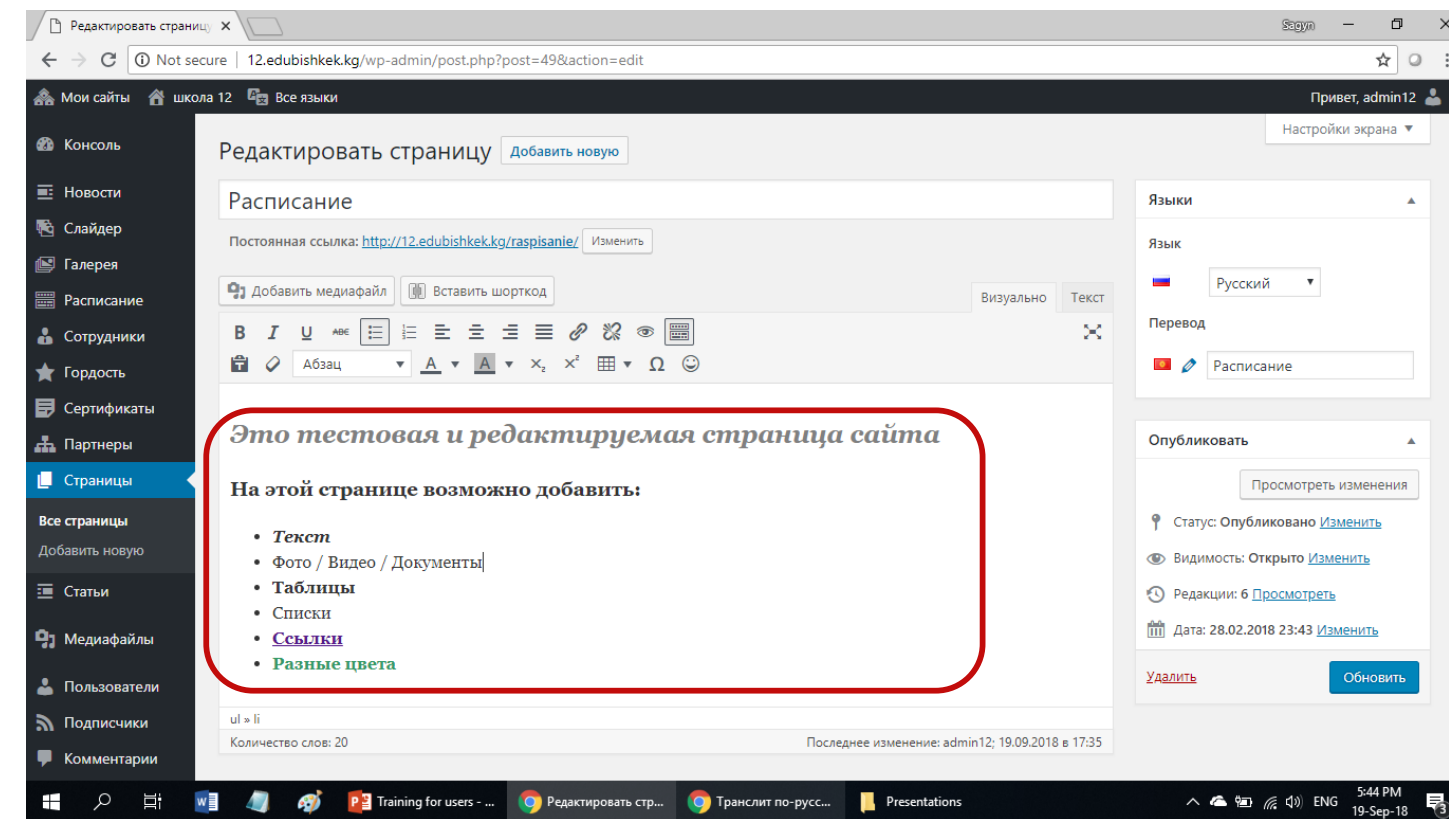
Редактировать страниц ×

Sagyn

Not secure | 12.edubishkek.kg/wp-admin/post.php?post=49&action=edit

Мои сайты  школа 12  Все языки  Привет, admin12

Настройки экрана ▼

Консоль
Новости
Слайдер
Галерея
Расписание
Сотрудники
Гордость
Сертификаты
Партнеры
Страницы
Все страницы
Добавить новую
Статьи
Медиафайлы
Пользователи
Подписчики
Комментарии

Редактировать страницу  Добавить новую

Расписание

Постоянная ссылка: http://12.edubishkek.kg/raspisanie/ Изменить

Добавить медиафайл  Вставить шорткод  Визуально  Текст

Абзац

Это тестовая и редактируемая страница сайта

На этой странице возможно добавить:

- Текст
- Фото / Видео / Документы
- Таблицы
- Списки
- Ссылки
- Разные цвета

ul » li

Количество слов: 20  Последнее изменение: admin12; 19.09.2018 в 17:35

Языки

Язык

Русский

Перевод

Расписание

Опубликовать

Просмотреть изменения

Статус: Опубликовано Изменить

Видимость: Открыто Изменить

Редакции: 6 Просмотреть

Дата: 28.02.2018 23:43 Изменить

Удалить  Обновить

Training for users - ...  Редактировать стр...  Транслит по-русс...  Presentations  ENG  5:44 PM 19-Sep-18